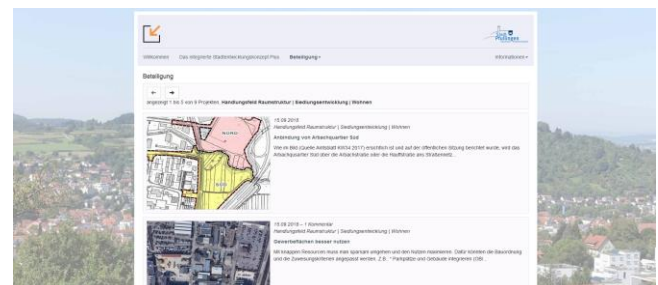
Willkommen   Das integrierte Stadtentwicklungskonzept Plus   Beteiligung ▾   Informationen ▾

Beteiligung

←   →

angezeigt 1 bis 5 von 6 Projekten, Handlungsfeld Raumstruktur | Siedlungsentwicklung | Wohnen

15.09.2015
Handlungsfeld Raumstruktur | Siedlungsentwicklung | Wohnen
Anbindung von Arbachquartier Süd
Wie im Bild (Quelle Amtsblatt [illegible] 2017) ersichtlich ist und auf der öffentlichen Sitzung berichtet wurde, wird das Arbachquartier Süd über die Arbachstraße oder die Hauffstraße ans Straßennetz...

15.09.2015 – 1 Kommentar
Handlungsfeld Raumstruktur | Siedlungsentwicklung | Wohnen
Gewerbeflächen besser nutzen
Mit knappen Ressourcen muss man sparsam umgehen und den Nutzen maximieren. Dafür könnten die Bauordnung und die Zuweisungskriterien angepasst werden, z.B.: * Parkplätze und Gebäude integrieren (DB...